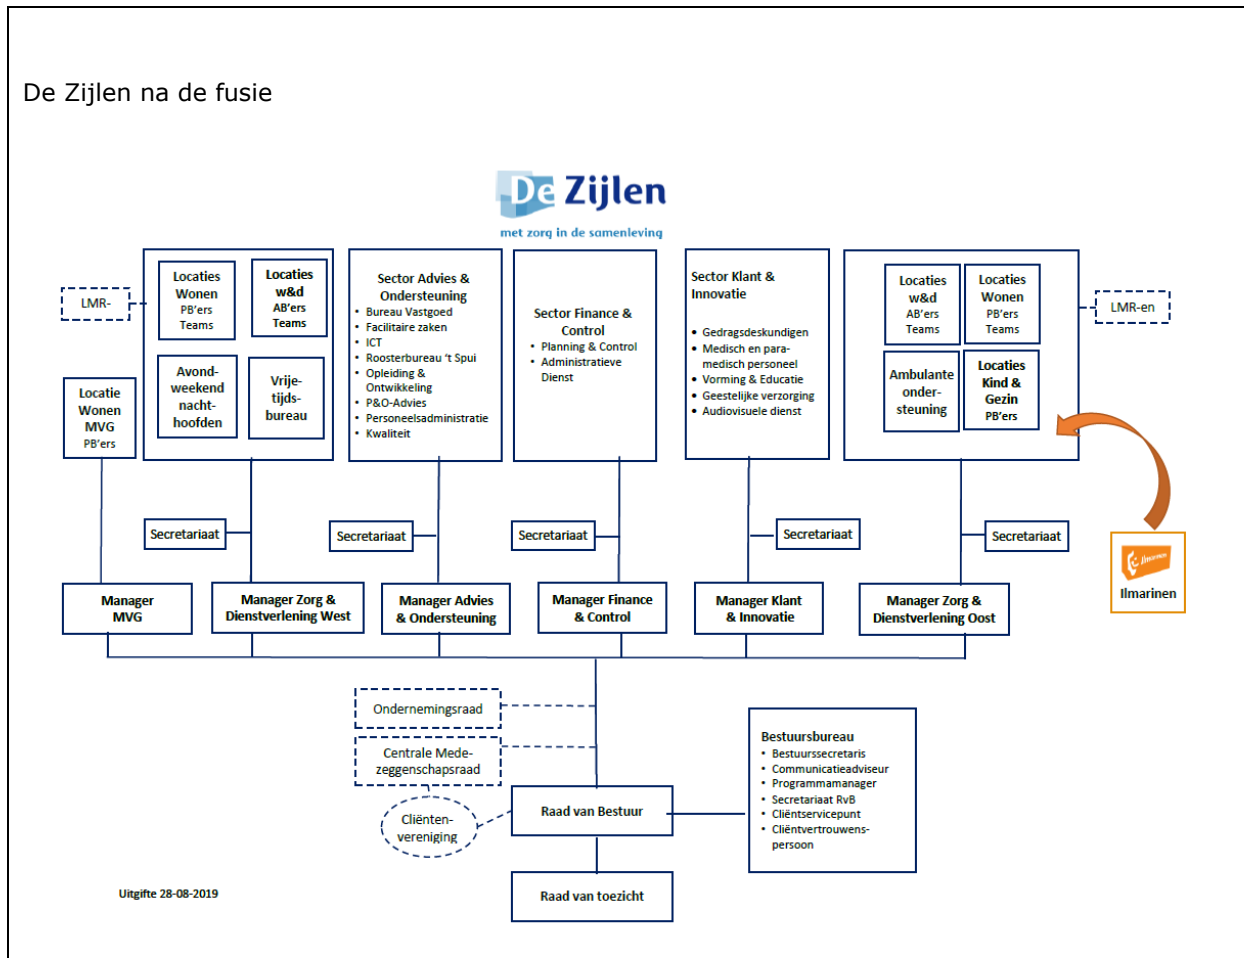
De Zijlen na de fusie

De Zijlen
met zorg in de samenleving

LMR-

Locaties Wonen PB'ers Teams

Locaties w&d AB'ers Teams

Avond-weekend nacht-hoofden

Vrije-tijds-bureau

Locatie Wonen MVG PB'ers

Sector Advies & Ondersteuning
- Bureau Vastgoed
- Facilitaire zaken
- ICT
- Roosterbureau 't Spui
- Opleiding & Ontwikkeling
- P&O-Advies
- Personeelsadministratie
- Kwaliteit

Sector Finance & Control
- Planning & Control
- Administratieve Dienst

Sector Klant & Innovatie
- Gedragsdeskundigen
- Medisch en para-medisch personeel
- Vorming & Educatie
- Geestelijke verzorging
- Audiovisuele dienst

Locaties w&d AB'ers Teams

Locaties Wonen PB'ers Teams

Ambulante onder-steuning

Locaties Kind & Gezin PB'ers

LMR-en

Ilmarinen

Ilmarinen

Secretariaat

Secretariaat

Secretariaat

Secretariaat

Secretariaat

Manager MVG

Manager Zorg & Dienstverlening West

Manager Advies & Ondersteuning

Manager Finance & Control

Manager Klant & Innovatie

Manager Zorg & Dienstverlening Oost

Ondernemingsraad

Centrale Mede-zeggenschapsraad

Cliënten-vereniging

Raad van Bestuur

Bestuursbureau
- Bestuurssecretaris
- Communicatieadviseur
- Programmamanager
- Secretariaat RvB
- Cliëntservicepunt
- Cliëntvertrouwens-persoon

Raad van toezicht

Uitgifte 28-08-2019